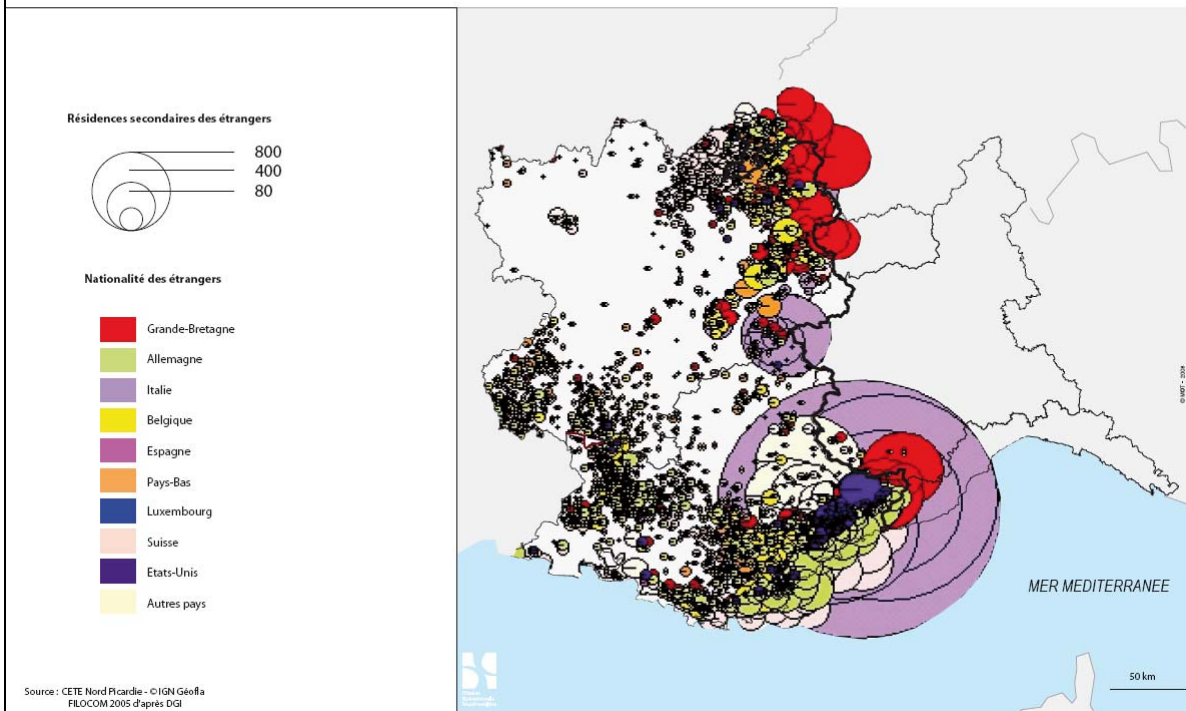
Résidences secondaires des étrangers

800
400
80

Nationalité des étrangers

Grande-Bretagne
Allemagne
Italie
Belgique
Espagne
Pays-Bas
Luxembourg
Suisse
Etats-Unis
Autres pays

Source : CETE Nord Picardie - ©IGN Géofla
FILOCOM 2005 d'après DGI

MER MEDITERRANEE

50 km

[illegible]